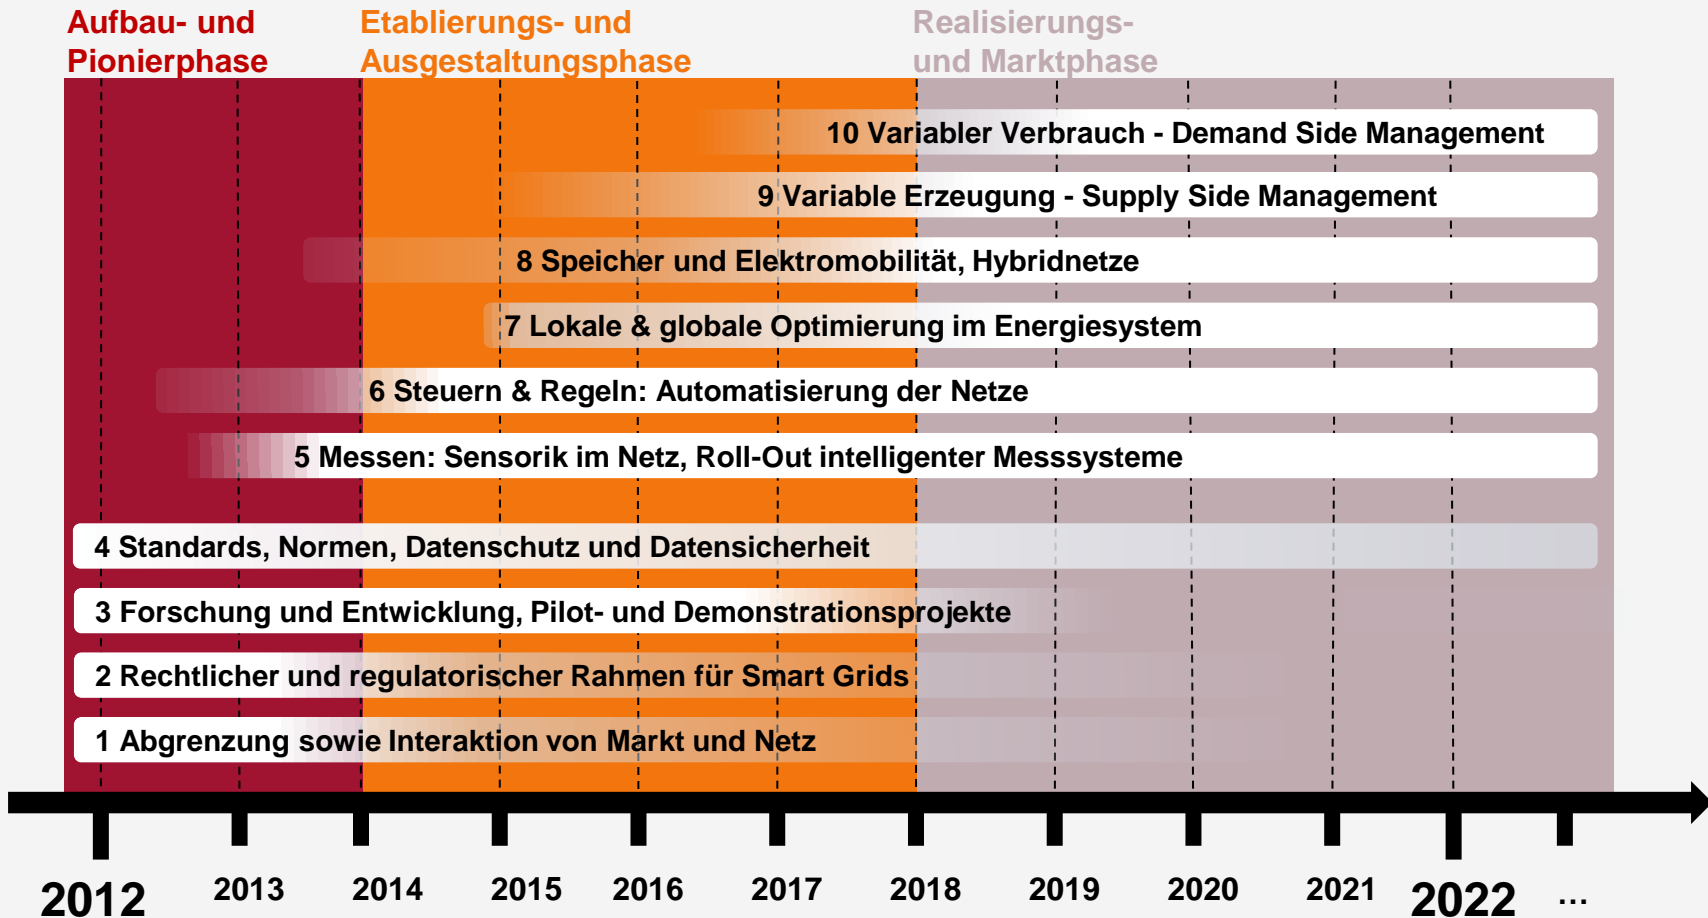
Aufbau- und Pionierphase

Etablierungs- und Ausgestaltungsphase

Realisierungs- und Marktphase

10 Variabler Verbrauch - Demand Side Management

9 Variable Erzeugung - Supply Side Management

8 Speicher und Elektromobilität, Hybridnetze

7 Lokale & globale Optimierung im Energiesystem

6 Steuern & Regeln: Automatisierung der Netze

5 Messen: Sensorik im Netz, Roll-Out intelligenter Messsysteme

4 Standards, Normen, Datenschutz und Datensicherheit

3 Forschung und Entwicklung, Pilot- und Demonstrationsprojekte

2 Rechtlicher und regulatorischer Rahmen für Smart Grids

1 Abgrenzung sowie Interaktion von Markt und Netz

2012 2013 2014 2015 2016 2017 2018 2019 2020 2021 2022 ...